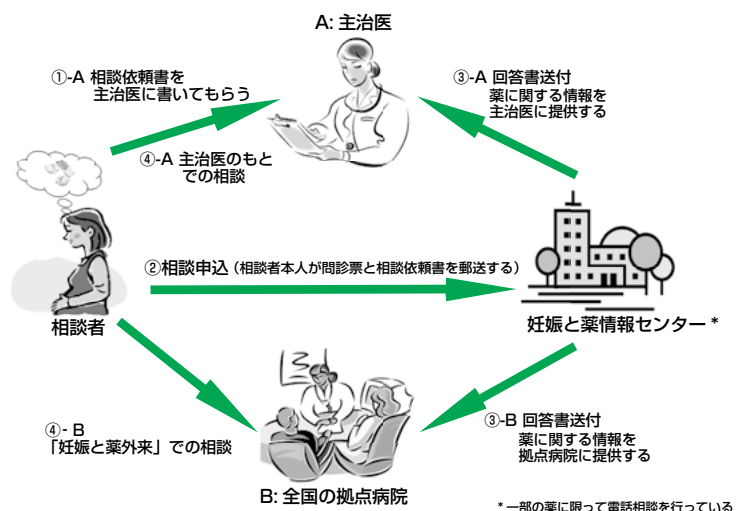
A: 主治医

①-A 相談依頼書を
主治医に書いてもらう

③-A 回答書送付
薬に関する情報を
主治医に提供する

④-A 主治医のもと
での相談

②相談申込（相談者本人が問診票と相談依頼書を郵送する）

相談者

妊娠と薬情報センター *

④- B
「妊娠と薬外来」での相談

③-B 回答書送付
薬に関する情報を
拠点病院に提供する

B: 全国の拠点病院

* 一部の薬に限って電話相談を行っている